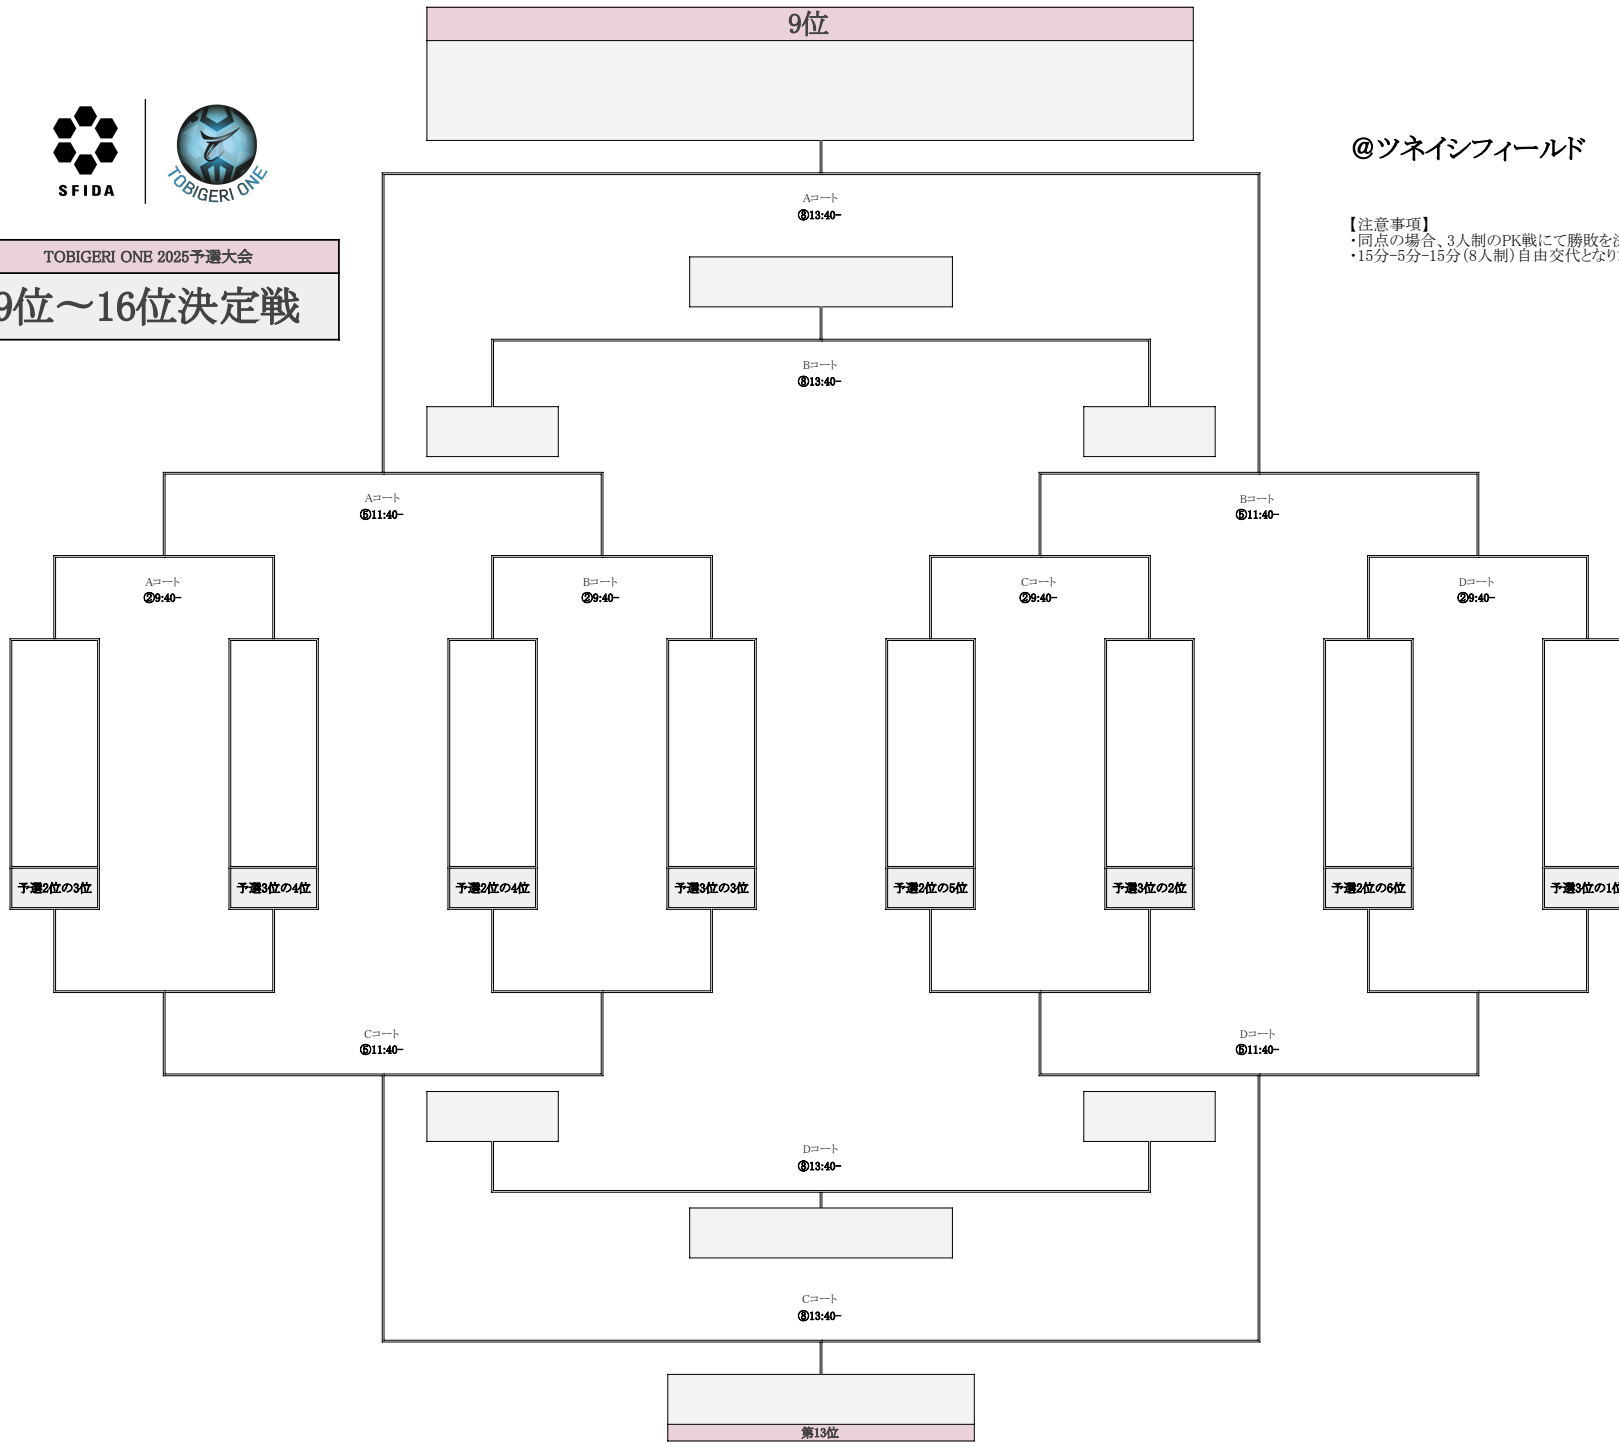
9位

SFIDA

TOBIGERI ONE

TOBIGERI ONE 2025予選大会

9位～16位決定戦

@ツネイシフィールド

【注意事項】
・同点の場合、3人制のPK戦にて勝敗を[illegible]
・15分-5分-15分（8人制）自由交代となり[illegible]

Aコート
⑧13:40-

Bコート
⑧13:40-

Aコート
⑤11:40-

Bコート
⑤11:40-

Aコート
②9:40-

Bコート
②9:40-

Cコート
②9:40-

Dコート
②9:40-

予選2位の3位

予選3位の4位

予選2位の4位

予選3位の3位

予選2位の5位

予選3位の2位

予選2位の6位

予選3位の1位

Cコート
⑤11:40-

Dコート
⑤11:40-

Dコート
⑧13:40-

Cコート
⑧13:40-

第13位